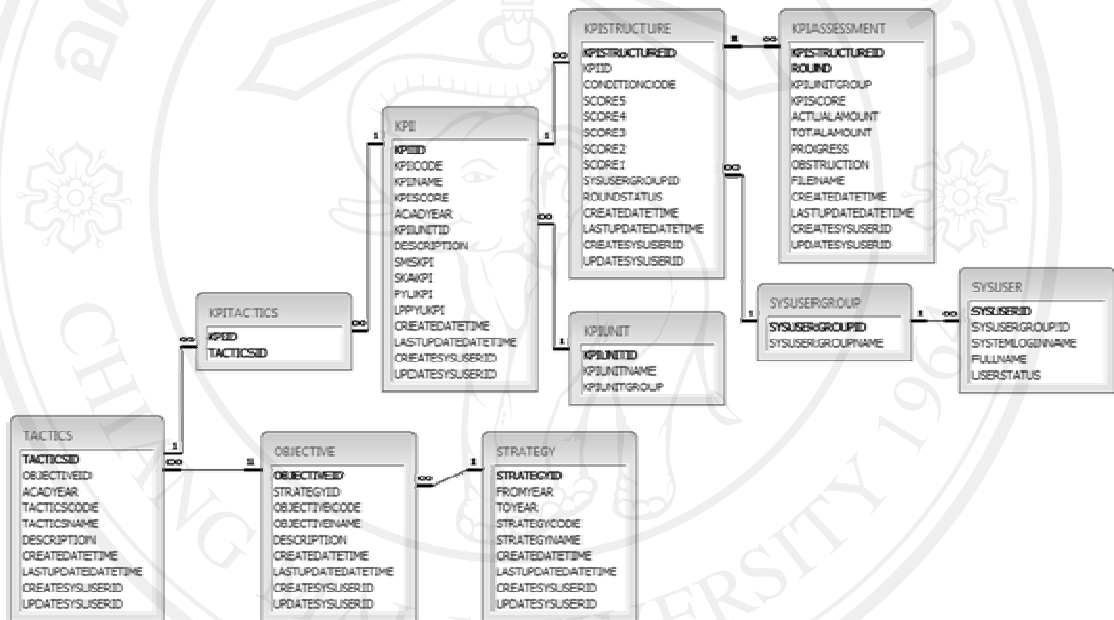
KPISTRUCTURE
KPISTRUCTUREID
KPIID
CONDITIONCODE
SCORE5
SCORE4
SCORE3
SCORE2
SCORE1
SYSUSERGROUPID
ROUNDSTATUS
CREATEDATETIME
LASTUPDATEDATETIME
CREATESYSUSERID
UPDATESYSUSERID

KPIASSESSMENT
KPISTRUCTUREID
ROUND
KPIUNITGROUP
KPISCORE
ACTUALAMOUNT
TOTALAMOUNT
PROGRESS
OBSTRUCTION
FILENAME
CREATEDATETIME
LASTUPDATEDATETIME
CREATESYSUSERID
UPDATESYSUSERID

KPI
KPIID
KPICODE
KPINAME
KPISCORE
ACADYEAR
KPIUNITID
DESCRIPTION
SMSKPI
SKAKPI
PYLKPI
LPPYUKPI
CREATEDATETIME
LASTUPDATEDATETIME
CREATESYSUSERID
UPDATESYSUSERID

KPITACTICS
KPIID
TACTICSID

KPIUNIT
KPIUNITID
KPIUNITNAME
KPIUNITGROUP

SYSUSERGROUP
SYSUSERGROUPID
SYSUSERGROUPNAME

SYSUSER
SYSUSERID
SYSUSERGROUPID
SYSTEMLOGINNAME
FULLNAME
USERSTATUS

TACTICS
TACTICSID
OBJECTIVEID
ACADYEAR
TACTICSCODE
TACTICSNAME
DESCRIPTION
CREATEDATETIME
LASTUPDATEDATETIME
CREATESYSUSERID
UPDATESYSUSERID

OBJECTIVE
OBJECTIVEID
STRATEGYID
OBJECTIVECODE
OBJECTIVENAME
DESCRIPTION
CREATEDATETIME
LASTUPDATEDATETIME
CREATESYSUSERID
UPDATESYSUSERID

STRATEGY
STRATEGYID
FROMYEAR
TOYEAR
STRATEGYCODE
STRATEGYNAME
CREATEDATETIME
LASTUPDATEDATETIME
CREATESYSUSERID
UPDATESYSUSERID